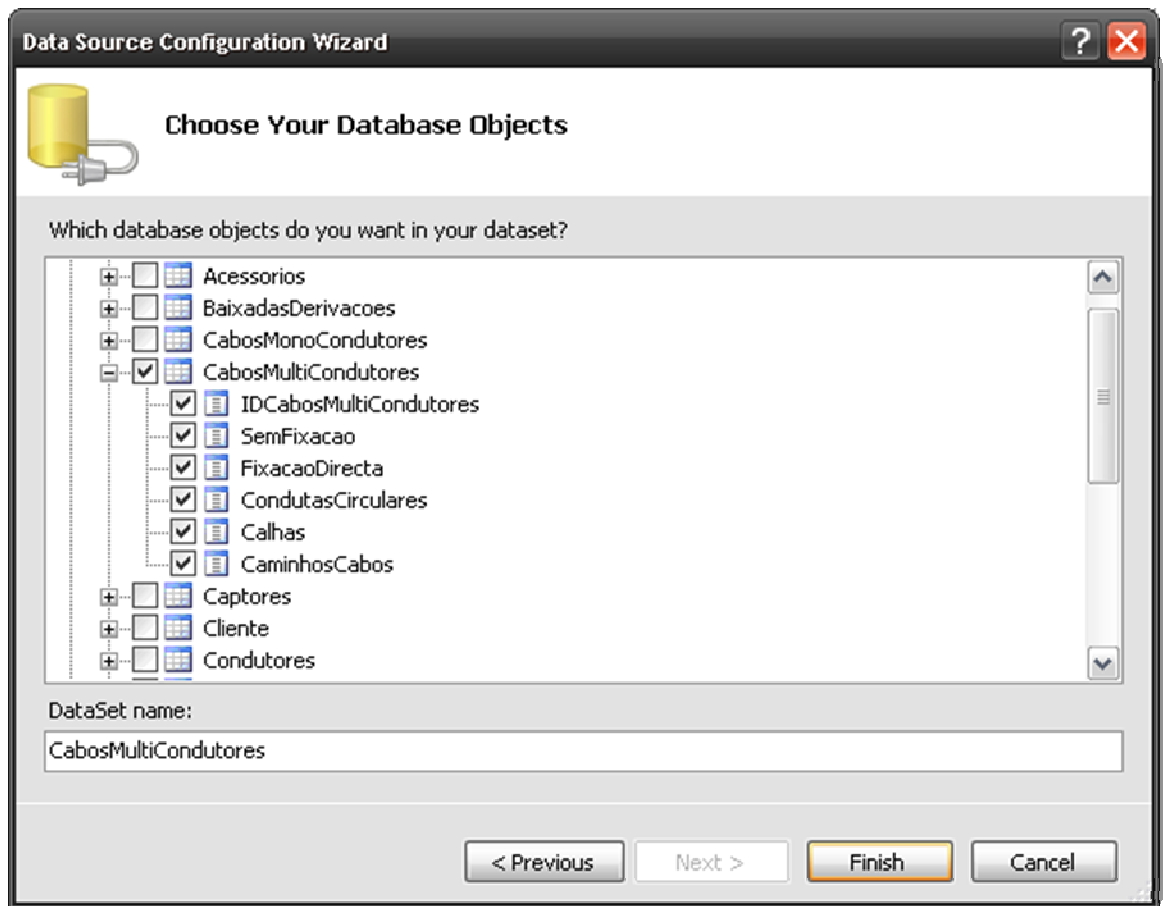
Data Source Configuration Wizard

Choose Your Database Objects

Which database objects do you want in your dataset?

Acessorios
BaixadasDerivacoes
CabosMonoCondutores
CabosMultiCondutores
IDCabosMultiCondutores
SemFixacao
FixacaoDirecta
CondutasCirculares
Calhas
CaminhosCabos
Captores
Cliente
Condutores

DataSet name:

CabosMultiCondutores

< Previous
Next >
Finish
Cancel